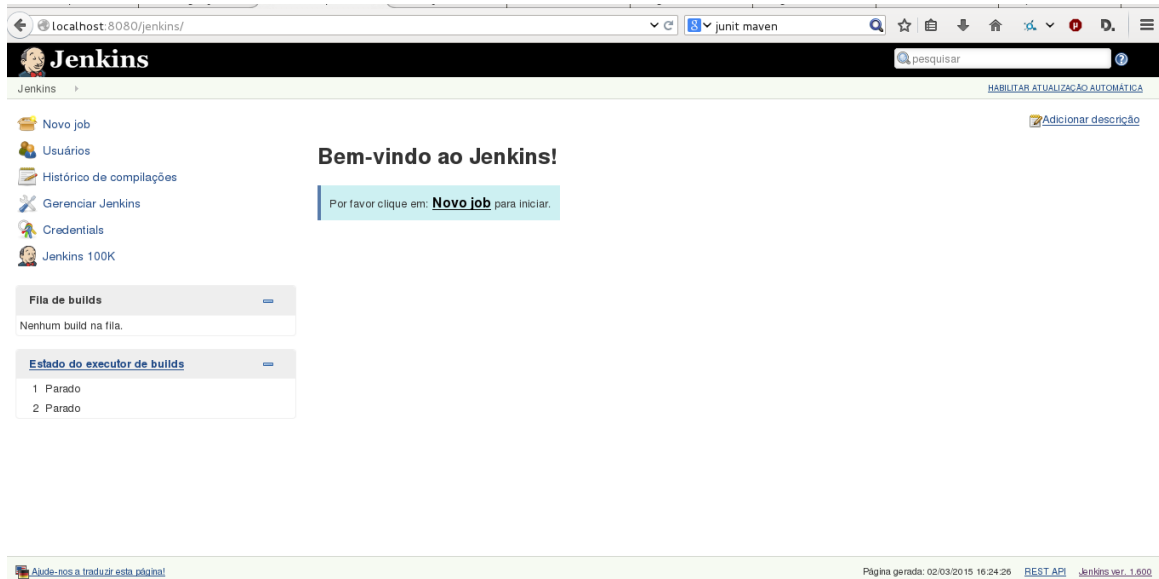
localhost:8080/jenkins/

junit maven

Jenkins

pesquisar

Jenkins

HABILITAR ATUALIZAÇÃO AUTOMÁTICA

Novo job
Usuários
Histórico de compilações
Gerenciar Jenkins
Credentials
Jenkins 100K

Adicionar descrição

Bem-vindo ao Jenkins!

Por favor clique em: **Novo job** para iniciar.

Fila de builds

Nenhum build na fila.

Estado do executor de builds

1 Parado
2 Parado

Ajude-nos a traduzir esta página!

Página gerada: 02/03/2015 16:24:26 REST API Jenkins ver. 1.600